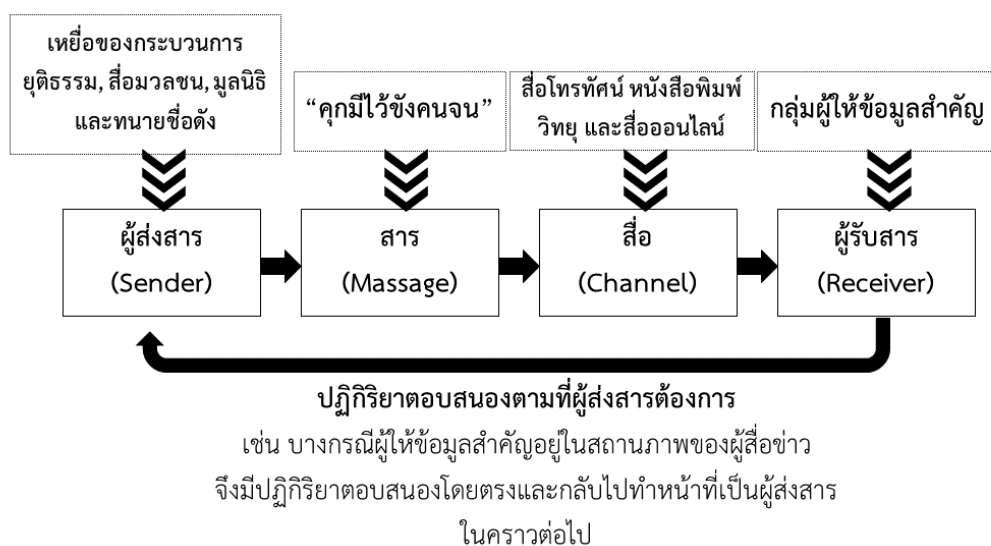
เหยื่อของกระบวนการยุติธรรม, สื่อมวลชน, มูลนิธิ และทนายชื่อดัง

“คุกมีไว้ขังคนจน”

สื่อโทรทัศน์ หนังสือพิมพ์ วิทยุ และสื่อออนไลน์

กลุ่มผู้ให้ข้อมูลสำคัญ

ผู้ส่งสาร (Sender)

สาร (Massage)

สื่อ (Channel)

ผู้รับสาร (Receiver)

ปฏิกิริยาตอบสนองตามที่ผู้ส่งสารต้องการ

เช่น บางกรณีผู้ให้ข้อมูลสำคัญอยู่ในสถานภาพของผู้สื่อข่าว จึงมีปฏิกิริยาตอบสนองโดยตรงและกลับไปทำหน้าที่เป็นผู้ส่งสาร ในคราวต่อไป